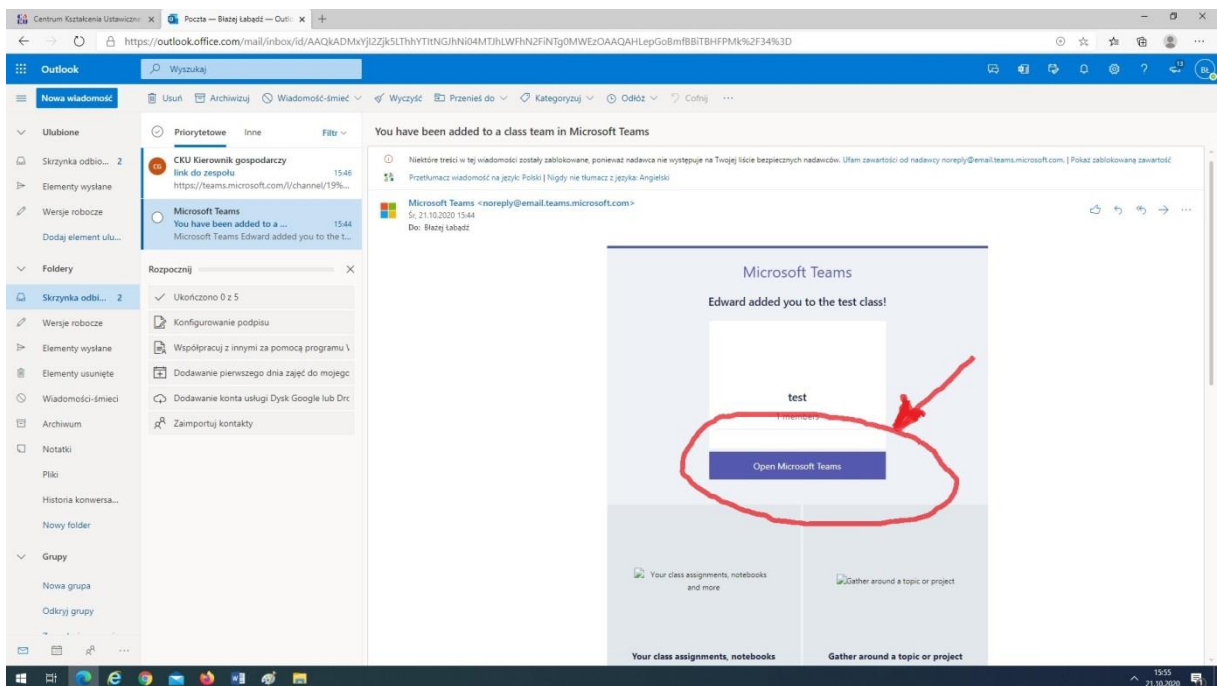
Centrum Kształcenia Ustawiczne ×
Poczta — Błażej Łabądź — Outl ×
+

https://outlook.office.com/mail/inbox/id/AAQkADMxYjI2Zjk5LThhYTItNGJhNi04MTJhLWFhN2FiNTg0MWEzOAAQAHLepGoBmfBBiTBHFPMk%2F34%3D

Outlook
Wyszukaj

Nowa wiadomość
Usuń
Archiwizuj
Wiadomość-śmieć
Wyczyść
Przenieś do
Kategoryzuj
Odłóż
Cofnij
···

Ulubione
Skrzynka odbio... 2
Elementy wysłane
Wersje robocze
Dodaj element ulu...
Foldery
Skrzynka odbi... 2
Wersje robocze
Elementy wysłane
Elementy usunięte
Wiadomości-śmieci
Archiwum
Notatki
Pliki
Historia konwersa...
Nowy folder
Grupy
Nowa grupa
Odkryj grupy

Priorytetowe
Inne
Filtr

CG
CKU Kierownik gospodarczy
link do zespołu
15:46
https://teams.microsoft.com/l/channel/19%...

Microsoft Teams
You have been added to a ...
15:44
Microsoft Teams Edward added you to the t...

Rozpocznij
Ukończono 0 z 5
Konfigurowanie podpisu
Współpracuj z innymi za pomocą programu \
Dodawanie pierwszego dnia zajęć do mojego
Dodawanie konta usługi Dysk Google lub Drc
Zaimportuj kontakty

You have been added to a class team in Microsoft Teams

Niektóre treści w tej wiadomości zostały zablokowane, ponieważ nadawca nie występuje na Twojej liście bezpiecznych nadawców. Ufam zawartości od nadawcy noreply@email.teams.microsoft.com. | Pokaż zablokowaną zawartość

Przetłumacz wiadomość na język: Polski | Nigdy nie tłumacz z języka: Angielski

Microsoft Teams <noreply@email.teams.microsoft.com>
Śr, 21.10.2020 15:44
Do: Błażej Łabądź

Microsoft Teams

Edward added you to the test class!

test
1 members

Open Microsoft Teams

Your class assignments, notebooks and more

Gather around a topic or project

Your class assignments, notebooks

Gather around a topic or project

15:55
21.10.2020